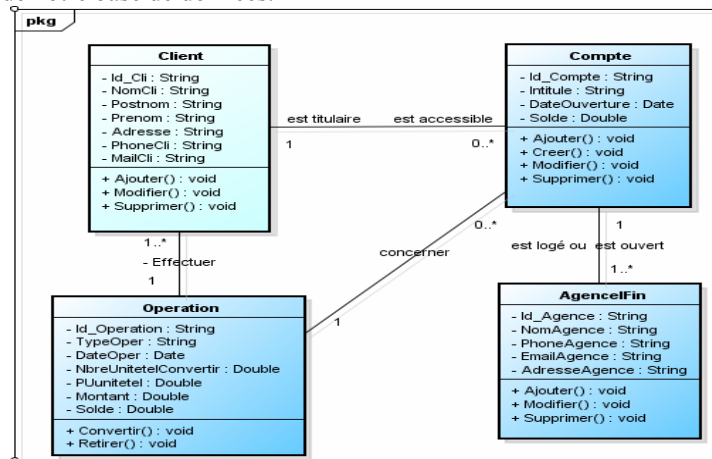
pkg

Client
- Id_Cli : String
- NomCli : String
- Postnom : String
- Prenom : String
- Adresse : String
- PhoneCli : String
- MailCli : String
+ Ajouter() : void
+ Modifier() : void
+ Supprimer() : void

est titulaire
est accessible
1
0..*

Compte
- Id_Compte : String
- Intitule : String
- DateOuverture : Date
- Solde : Double
+ Ajouter() : void
+ Creer() : void
+ Modifier() : void
+ Supprimer() : void

1..*
- Effectuer
1

concerner
0..*
1

1
est logé ou est ouvert
1..*

Operation
- Id_Operation : String
- TypeOper : String
- DateOper : Date
- NbreUnitetelConvertir : Double
- PUunitetel : Double
- Montant : Double
- Solde : Double
+ Convertir() : void
+ Retirer() : void

AgenceIFin
- Id_Agence : String
- NomAgence : String
- PhoneAgence : String
- EmailAgence : String
- AdresseAgence : String
+ Ajouter() : void
+ Modifier() : void
+ Supprimer() : void